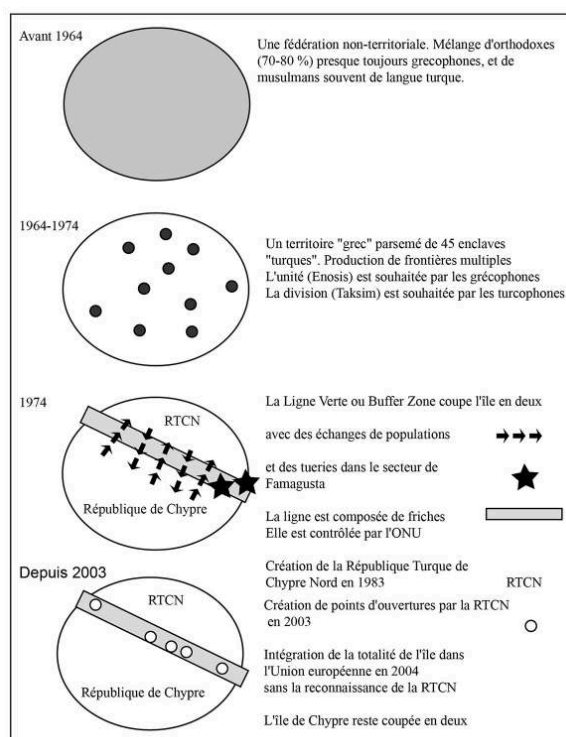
Avant 1964

Une fédération non-territoriale. Mélange d'orthodoxes (70-80 %) presque toujours grecophones, et de musulmans souvent de langue turque.

1964-1974

Un territoire "grec" parsemé de 45 enclaves "turques". Production de frontières multiples
L'unité (Enosis) est souhaitée par les grécophones
La division (Taksim) est souhaitée par les turcophones

1974

RTCN

République de Chypre

La Ligne Verte ou Buffer Zone coupe l'île en deux

avec des échanges de populations

et des tueries dans le secteur de Famagusta

La ligne est composée de friches
Elle est contrôlée par l'ONU

Depuis 2003

RTCN

République de Chypre

Création de la République Turque de Chypre Nord en 1983

RTCN

Création de points d'ouvertures par la RTCN en 2003

Intégration de la totalité de l'île dans l'Union européenne en 2004
sans la reconnaissance de la RTCN

L'île de Chypre reste coupée en deux